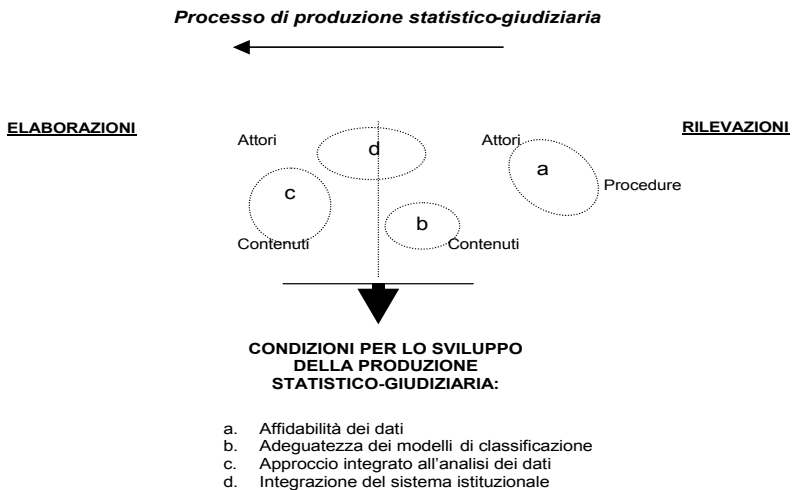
Processo di produzione statistico-giudiziaria

ELABORAZIONI

RILEVAZIONI

Attori

d

Attori

a

Procedure

c

b

Contenuti

Contenuti

CONDIZIONI PER LO SVILUPPO DELLA PRODUZIONE STATISTICO-GIUDIZIARIA:

a. Affidabilità dei dati
b. Adeguatezza dei modelli di classificazione
c. Approccio integrato all'analisi dei dati
d. Integrazione del sistema istituzionale